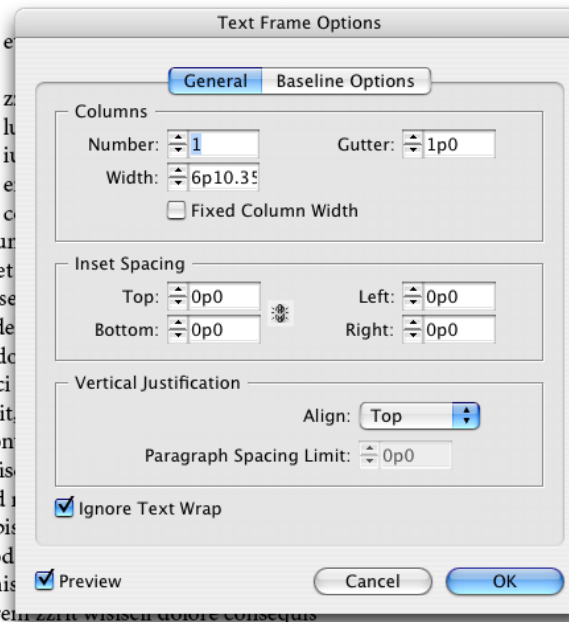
Text Frame Options

General | Baseline Options

Columns

Number: 1

Gutter: 1p0

Width: 6p10.35

Fixed Column Width

Inset Spacing

Top: 0p0

Left: 0p0

Bottom: 0p0

Right: 0p0

Vertical Justification

Align: Top

Paragraph Spacing Limit: 0p0

Ignore Text Wrap

Preview

Cancel

OK

e
zz
lu
iu
er
c
ur
et
se
le
do
ci
it,
on
is
d
is
od
is
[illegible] zzrit wisisein dolore consequis